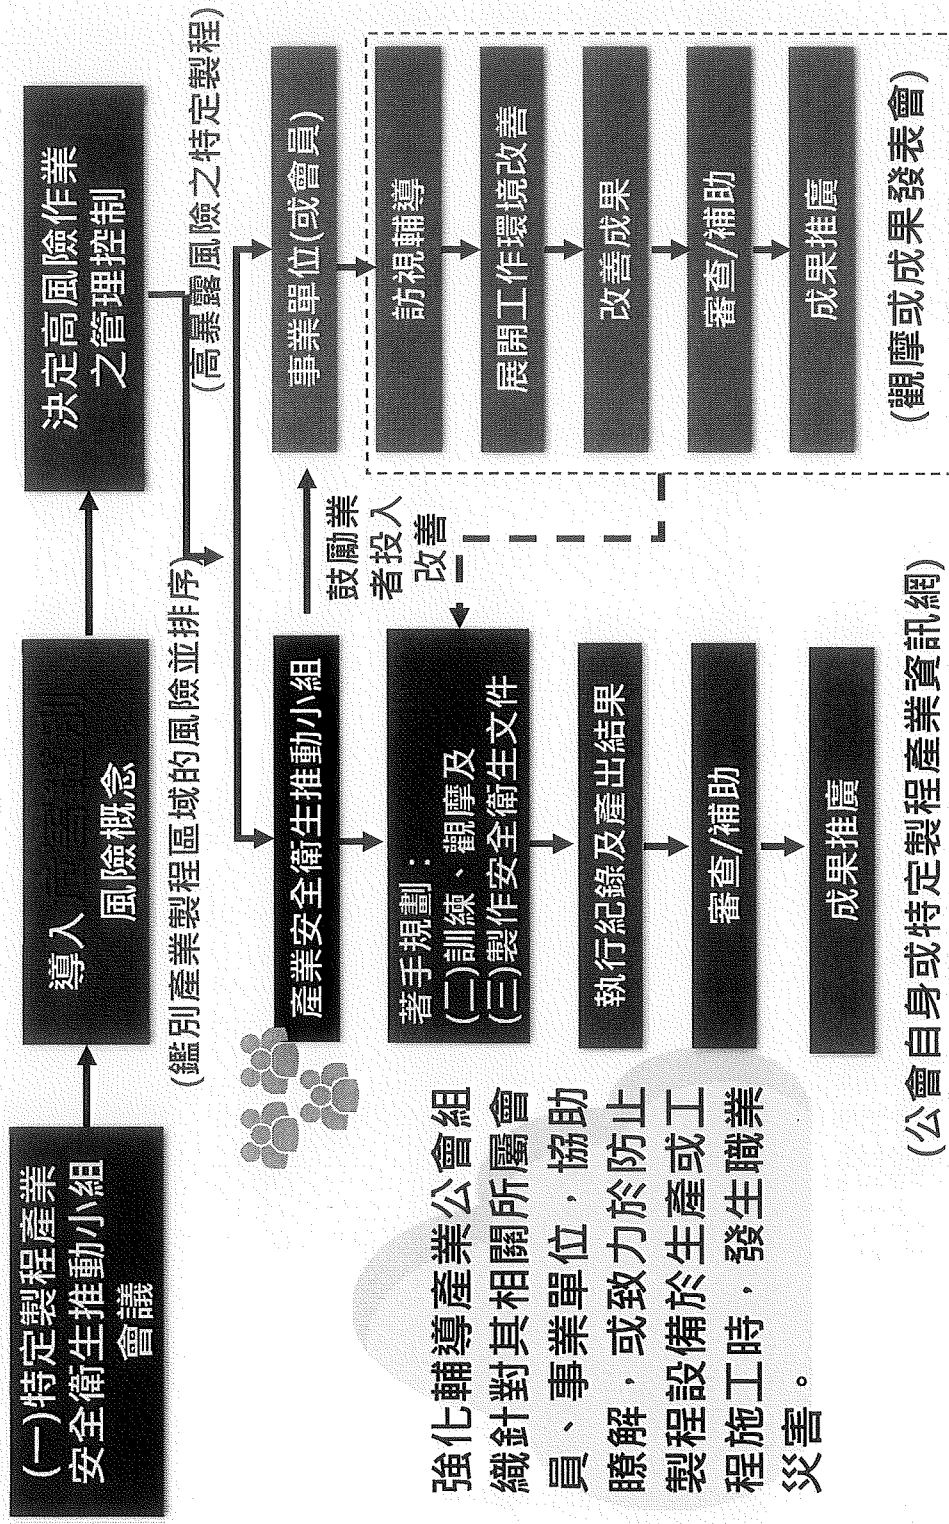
(一)特定製程產業安全衛生推動小組會議

導入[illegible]風險概念

決定高風險作業之管理控制

(鑑別產業製程區域的風險並排序)

(高暴露風險之特定製程)

產業安全衛生推動小組

事業單位(或會員)

鼓勵業者投入改善

著手規劃：
(二)訓練、觀摩及
(三)製作安全衛生文件

執行紀錄及產出結果

審查/補助

成果推廣

訪視輔導

展開工作環境改善

改善成果

審查/補助

成果推廣

(觀摩或成果發表會)

強化輔導產業公會組織針對其相關所屬會員、事業單位，協助瞭解，或致力於防止製程設備於生產或工程施工時，發生職業災害。

(公會自身或特定製程產業資訊網)